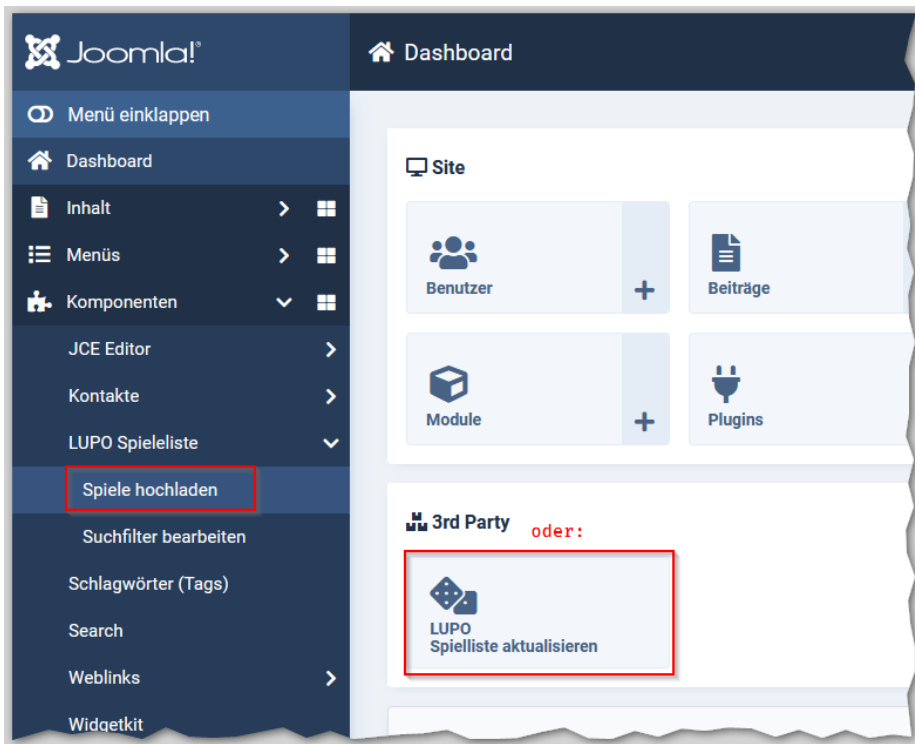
Joomla!®

Dashboard

Menü einklappen

Dashboard

Inhalt

Menüs

Komponenten

JCE Editor

Kontakte

LUPO Spieleliste

Spiele hochladen

Suchfilter bearbeiten

Schlagwörter (Tags)

Search

Weblinks

Widgetkit

Site

Benutzer

+

Beiträge

Module

+

Plugins

3rd Party

oder:

LUPO
Spielliste aktualisieren